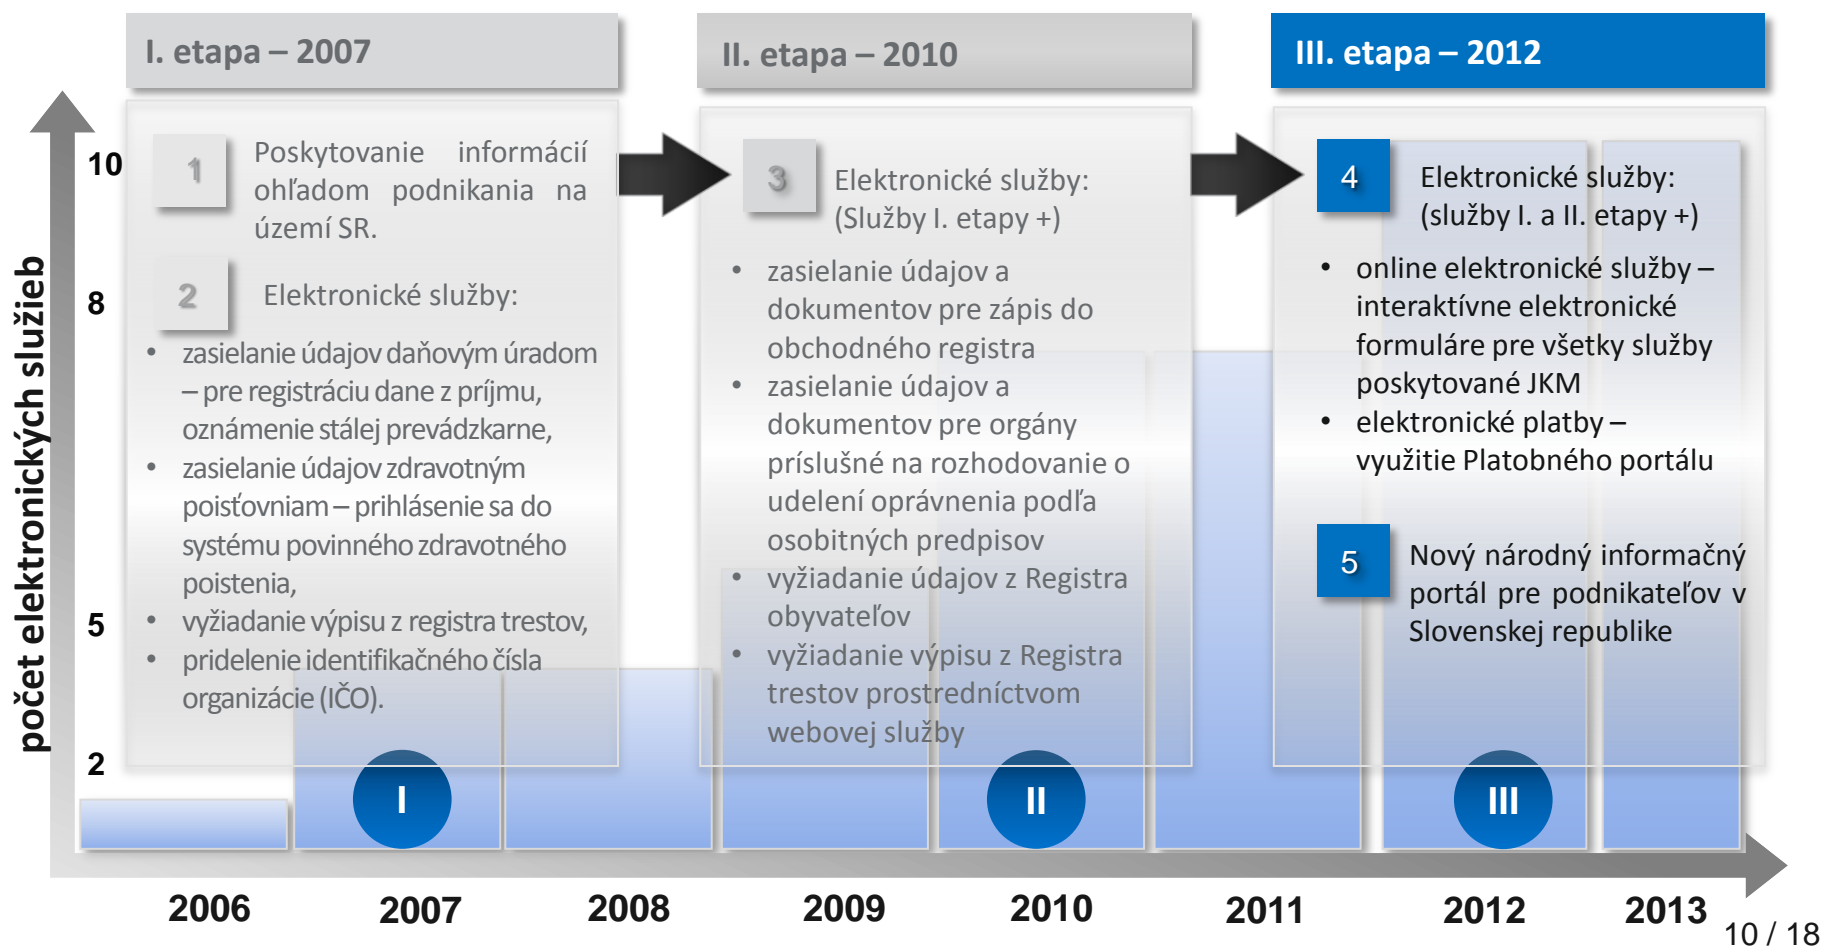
I. etapa – 2007

II. etapa – 2010

III. etapa – 2012

počet elektronických služieb

10

8

5

2

1 Poskytovanie informácií ohľadom podnikania na území SR.

2 Elektronické služby:

- zasielanie údajov daňovým úradom – pre registráciu dane z príjmu, oznámenie stálej prevádzkarne,
- zasielanie údajov zdravotným poisťovniam – prihlásenie sa do systému povinného zdravotného poistenia,
- vyžiadanie výpisu z registra trestov,
- pridelenie identifikačného čísla organizácie (IČO).

3 Elektronické služby: (Služby I. etapy +)

- zasielanie údajov a dokumentov pre zápis do obchodného registra
- zasielanie údajov a dokumentov pre orgány príslušné na rozhodovanie o udelení oprávnenia podľa osobitných predpisov
- vyžiadanie údajov z Registra obyvateľov
- vyžiadanie výpisu z Registra trestov prostredníctvom webovej služby

4 Elektronické služby: (služby I. a II. etapy +)

- online elektronické služby – interaktívne elektronické formuláre pre všetky služby poskytované JKM
- elektronické platby – využitie Platobného portálu

5 Nový národný informačný portál pre podnikateľov v Slovenskej republike

I

II

III

2006 2007 2008 2009 2010 2011 2012 2013

10 / 18